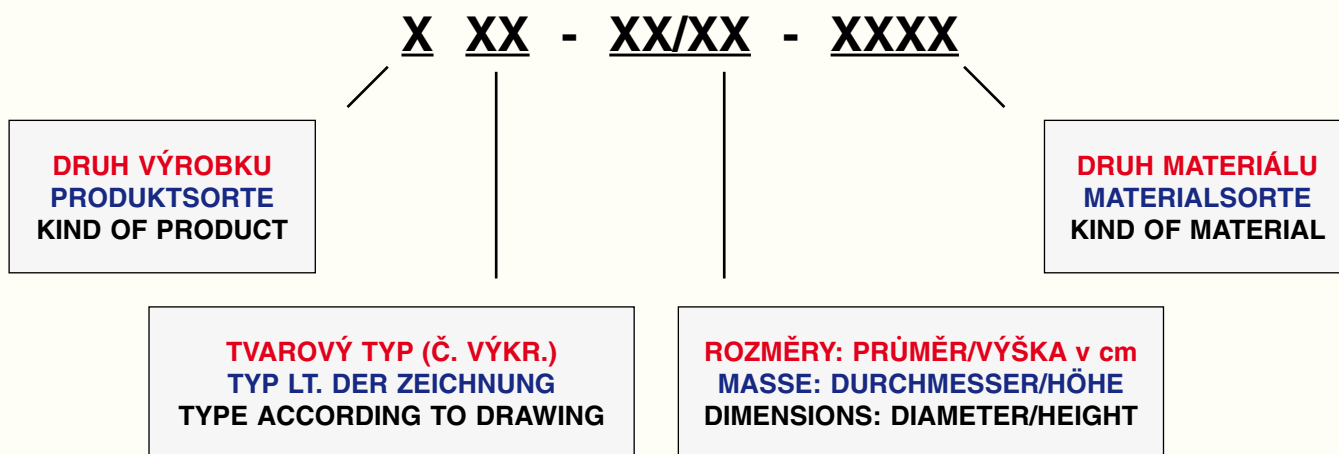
X XX - XX/XX - XXXX

DRUH VÝROBKU
PRODUKTSORTE
KIND OF PRODUCT

DRUH MATERIÁLU
MATERIALSORTE
KIND OF MATERIAL

TVAROVÝ TYP (Č. VÝKR.)
TYP LT. DER ZEICHNUNG
TYPE ACCORDING TO DRAWING

ROZMĚRY: PRŮMĚR/VÝŠKA v cm
MASSE: DURCHMESSER/HÖHE
DIMENSIONS: DIAMETER/HEIGHT